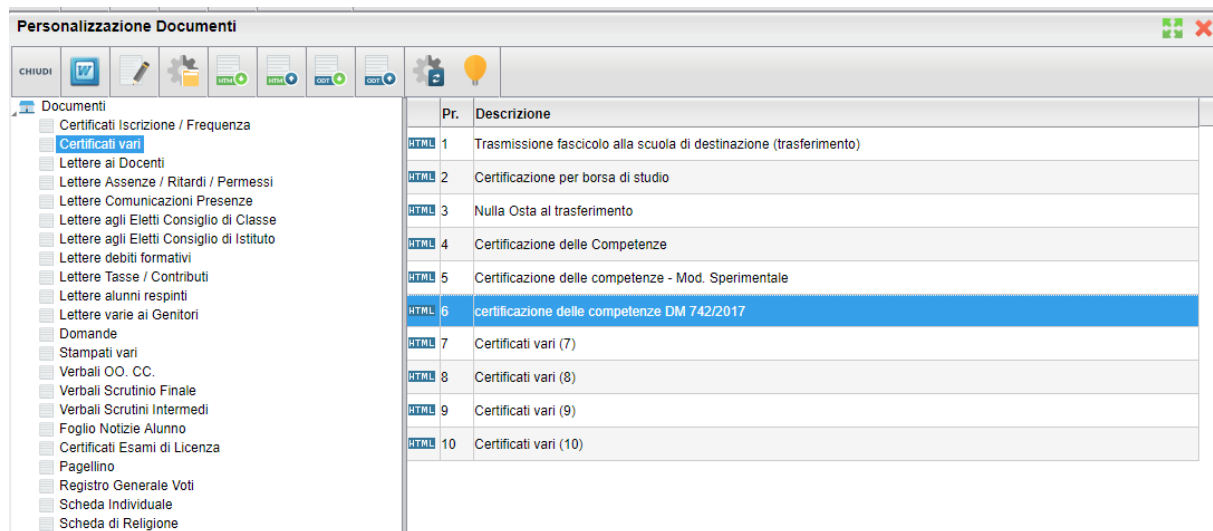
Personalizzazione Documenti

CHIUDI

HTM HTM ODT ODT

Documenti
Certificati Iscrizione / Frequenza
Certificati vari
Lettere ai Docenti
Lettere Assenze / Ritardi / Permessi
Lettere Comunicazioni Presenze
Lettere agli Eletti Consiglio di Classe
Lettere agli Eletti Consiglio di Istituto
Lettere debiti formativi
Lettere Tasse / Contributi
Lettere alunni respinti
Lettere varie ai Genitori
Domande
Stampati vari
Verbali OO. CC.
Verbali Scrutinio Finale
Verbali Scrutini Intermedi
Foglio Notizie Alunno
Certificati Esami di Licenza
Pagellino
Registro Generale Voti
Scheda Individuale
Scheda di Religione

| | Pr. | Descrizione |
|---|---|---|
| HTML | 1 | Trasmissione fascicolo alla scuola di destinazione (trasferimento) |
| HTML | 2 | Certificazione per borsa di studio |
| HTML | 3 | Nulla Osta al trasferimento |
| HTML | 4 | Certificazione delle Competenze |
| HTML | 5 | Certificazione delle competenze - Mod. Sperimentale |
| HTML | 6 | certificazione delle competenze DM 742/2017 |
| HTML | 7 | Certificati vari (7) |
| HTML | 8 | Certificati vari (8) |
| HTML | 9 | Certificati vari (9) |
| HTML | 10 | Certificati vari (10) |